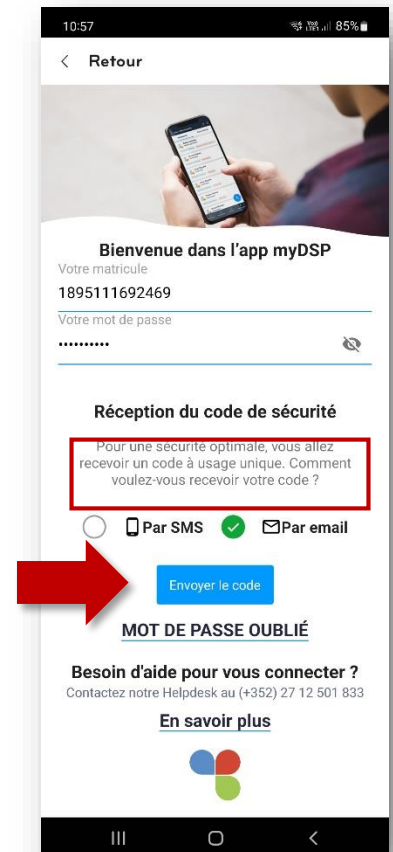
10:57 85%

Retour

Bienvenue dans l'app myDSP

Votre matricule

1895111692469

Votre mot de passe

••••••••••

Réception du code de sécurité

Pour une sécurité optimale, vous allez recevoir un code à usage unique. Comment voulez-vous recevoir votre code ?

Par SMS Par email

Envoyer le code

MOT DE PASSE OUBLIÉ

Besoin d'aide pour vous connecter ?

Contactez notre Helpdesk au (+352) 27 12 501 833

En savoir plus